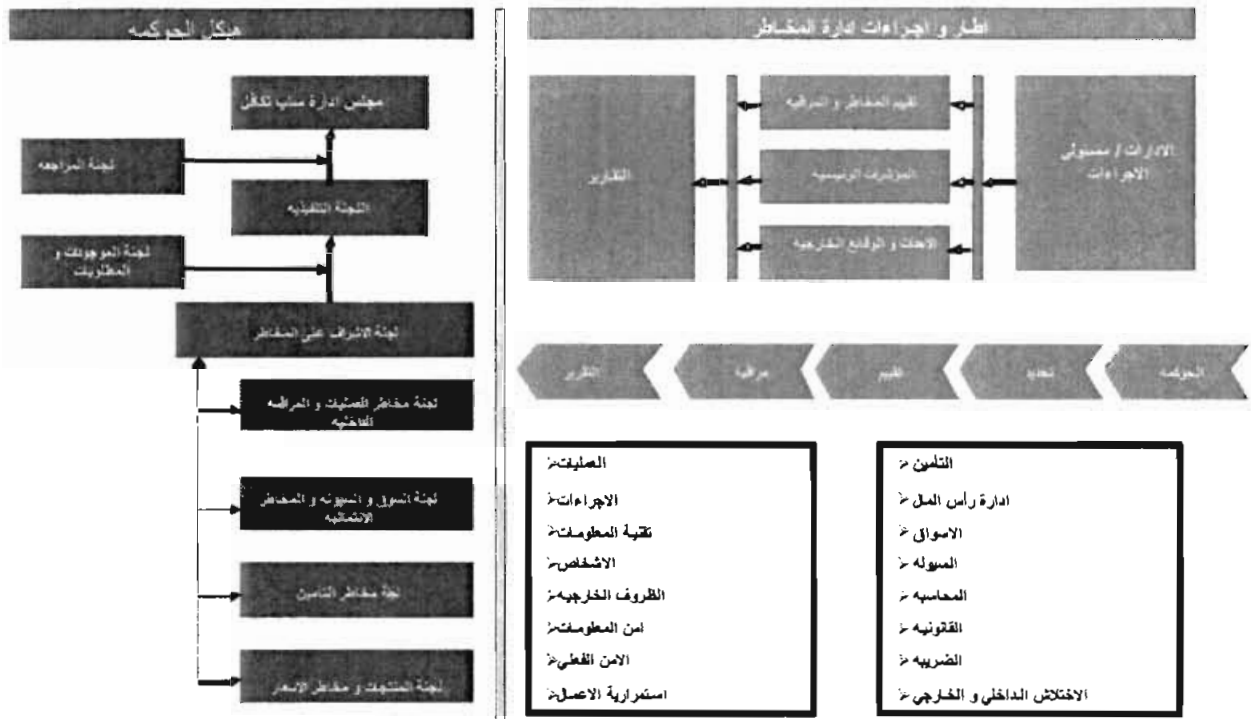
هيكل الحوكمه

مجلس ادارة سناب تكافل

لجنة المراجعه

اللجنة التنفيذيه

لجنة الموجودات و المطلوبات

لجنة الاشراف على المخاطر

لجنة مخاطر العمليات و المراقبه الداخليه

لجنة السوق و السيوله و المخاطر الائتمانيه

لجنة مخاطر التامين

لجنة المنتجات و مخاطر الاسعار

اطار و اجراءات ادارة المخاطر

الادارات / مسئولي الاجراءات

تقييم المخاطر و المراقبه

المؤشرات الرئيسيه

الاحداث و الوقائع الخارجيه

التقارير

الحوكمه

تحديد

تقييم

مراقبة

التقارير

التامين
ادارة رأس المال
الاسواق
السيوله
المحاسبه
القانونيه
الضريبه
الاختلاس الداخلي و الخارجي

العمليات
الاجراءات
تقنية المعلومات
الاشخاص
الظروف الخارجيه
امن المعلومات
الامن الفعلي
استمرارية الاعمال